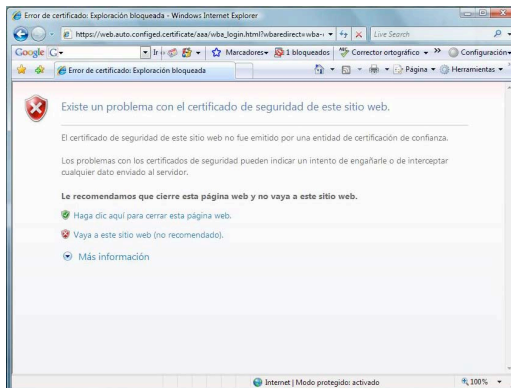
Error de certificado: Exploración bloqueada - Windows Internet Explorer

https://web.auto.configed.certificate/aaa/wba_login.html?wbaredirect=wba-

Live Search

Google G-

Ir

Marcadores▾ 1 bloqueados Corrector ortográfico ▾ » Configuración▾

Error de certificado: Exploración bloqueada

Página ▾ Herramientas ▾

Existe un problema con el certificado de seguridad de este sitio web.

El certificado de seguridad de este sitio web no fue emitido por una entidad de certificación de confianza.

Los problemas con los certificados de seguridad pueden indicar un intento de engañarle o de interceptar cualquier dato enviado al servidor.

Le recomendamos que cierre esta página web y no vaya a este sitio web.

Haga clic aquí para cerrar esta página web.

Vaya a este sitio web (no recomendado).

Más información

Internet | Modo protegido: activado

100%